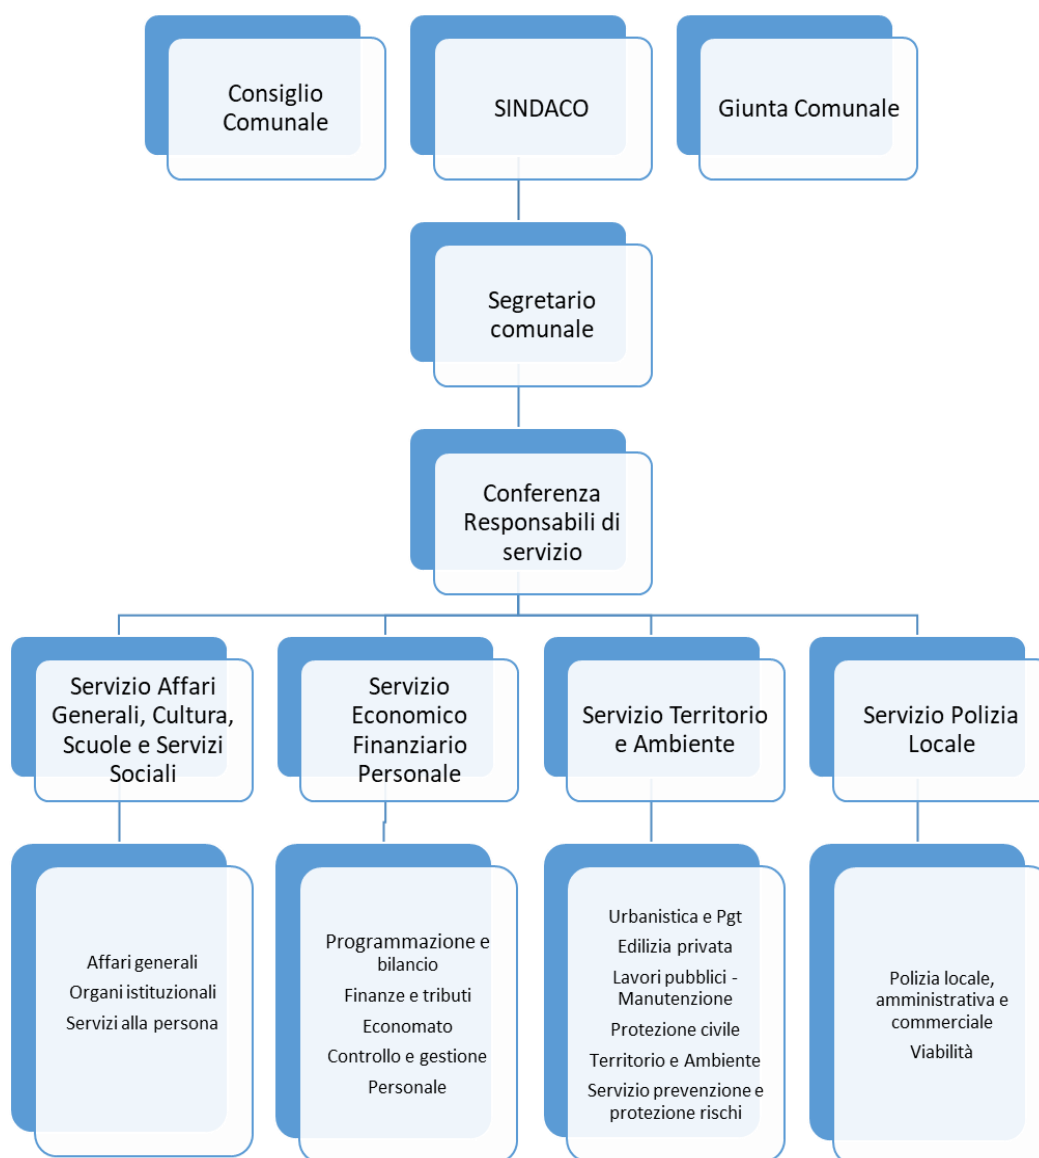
Consiglio Comunale

SINDACO

Giunta Comunale

Segretario comunale

Conferenza Responsabili di servizio

Servizio Affari Generali, Cultura, Scuole e Servizi Sociali

Servizio Economico Finanziario Personale

Servizio Territorio e Ambiente

Servizio Polizia Locale

Affari generali
Organi istituzionali
Servizi alla persona

Programmazione e bilancio
Finanze e tributi
Economato
Controllo e gestione
Personale

Urbanistica e Pgt
Edilizia privata
Lavori pubblici - Manutenzione
Protezione civile
Territorio e Ambiente
Servizio prevenzione e protezione rischi

Polizia locale, amministrativa e commerciale
Viabilità